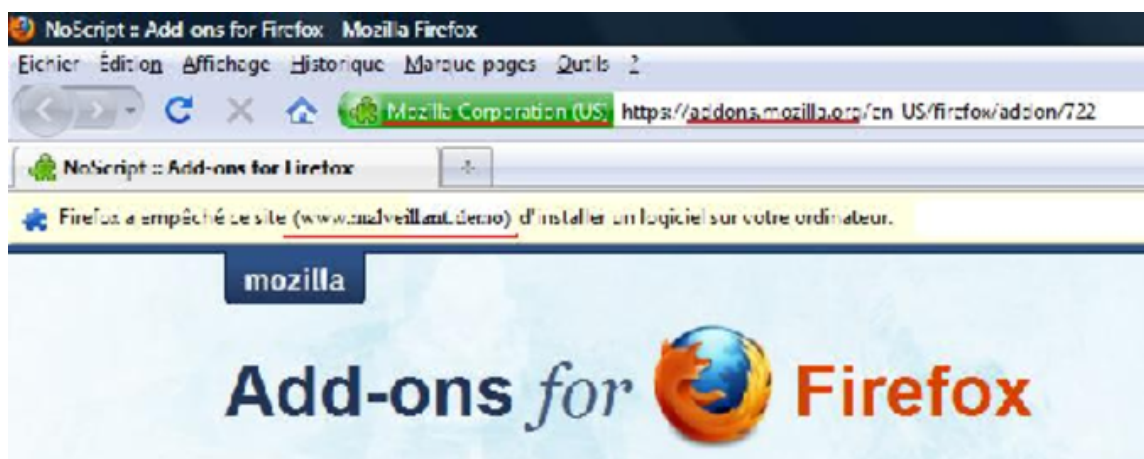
NoScript :: Add-ons for Firefox Mozilla Firefox

Fichier Édition Affichage Historique Marque-pages Outils ?

Mozilla Corporation (US) https://addons.mozilla.org/en-US/firefox/addon/722

NoScript :: Add-ons for Firefox

+

Firefox a empêché ce site (www.malveillant.demo) d'installer un logiciel sur votre ordinateur.

mozilla

Add-ons for Firefox